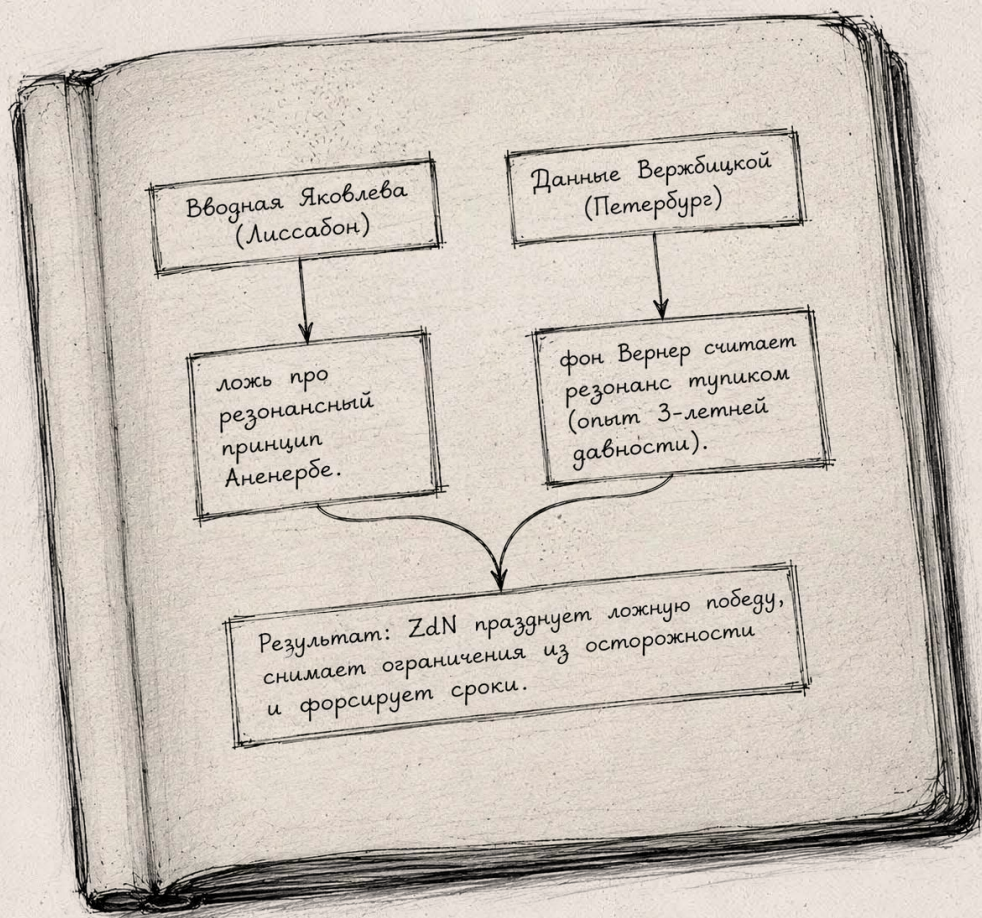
Вводная Яковлева (Лиссабон)

Данные Вержбицкой (Петербург)

ложь про резонансный принцип Аненербе.

фон Вернер считает резонанс тупиком (опыт 3-летней давности).

Результат: ZdN празднует ложную победу, снимает ограничения из осторожности и форсирует сроки.